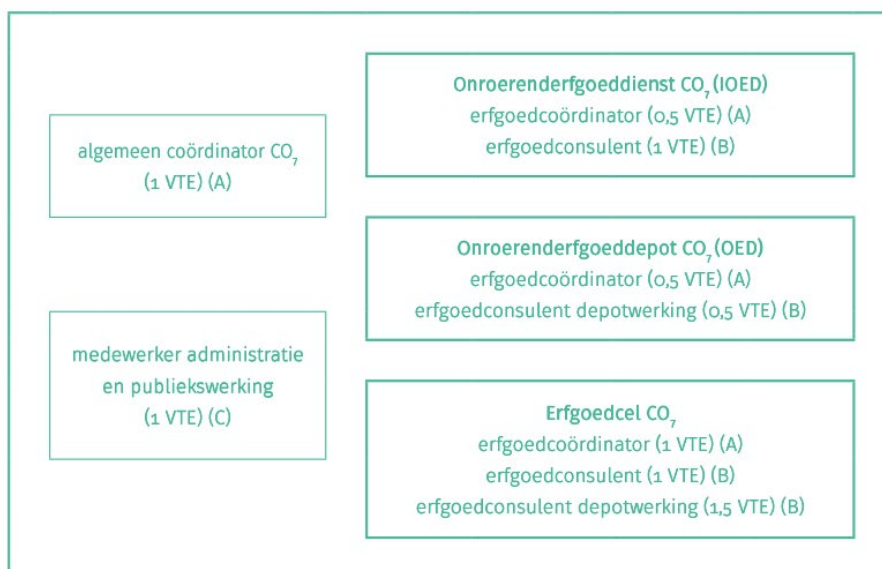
algemeen coördinator $CO_7$
(1 VTE) (A)

medewerker administratie
en publiekswerking
(1 VTE) (C)

**Onroerenderfgoeddienst $CO_7$ (IOED)**
erfgoedcoördinator (0,5 VTE) (A)
erfgoedconsulent (1 VTE) (B)

**Onroerenderfgoeddepot $CO_7$ (OED)**
erfgoedcoördinator (0,5 VTE) (A)
erfgoedconsulent depotwerking (0,5 VTE) (B)

**Erfgoedcel $CO_7$**
erfgoedcoördinator (1 VTE) (A)
erfgoedconsulent (1 VTE) (B)
erfgoedconsulent depotwerking (1,5 VTE) (B)